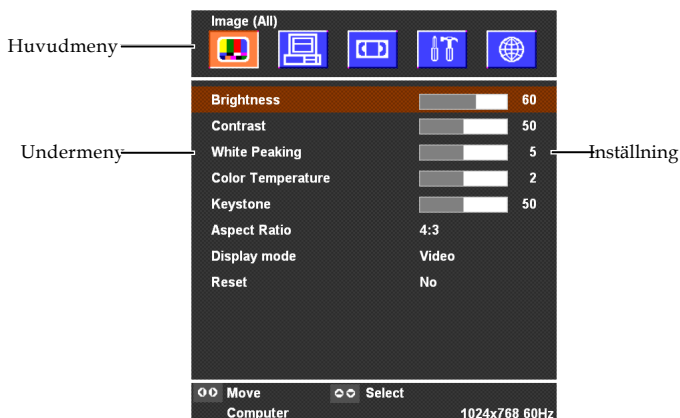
Image (All)

Huvudmeny

Brightness 60
Contrast 50
White Peaking 5
Color Temperature 2
Keystone 50
Aspect Ratio 4:3
Display mode Video
Reset No

Undermeny

Inställning

Move Select
Computer 1024x768 60Hz